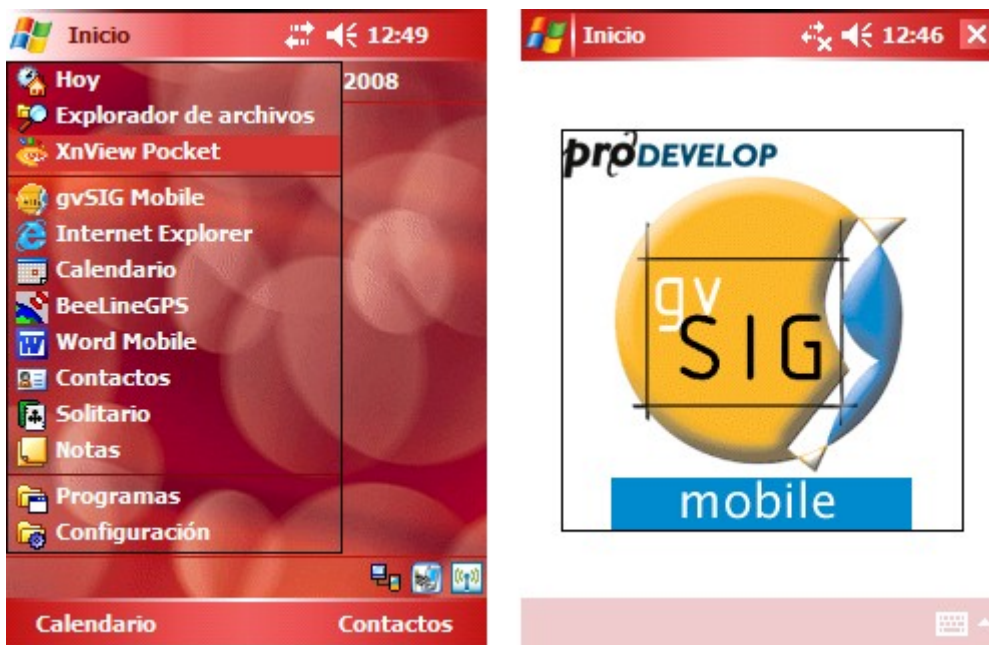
Inicio 12:49

2008

Hoy
Explorador de archivos
XnView Pocket
gvSIG Mobile
Internet Explorer
Calendario
BeeLineGPS
Word Mobile
Contactos
Solitario
Notas
Programas
Configuración

Calendario
Contactos

Inicio 12:46

proDEVELOP

gv
SIG
mobile